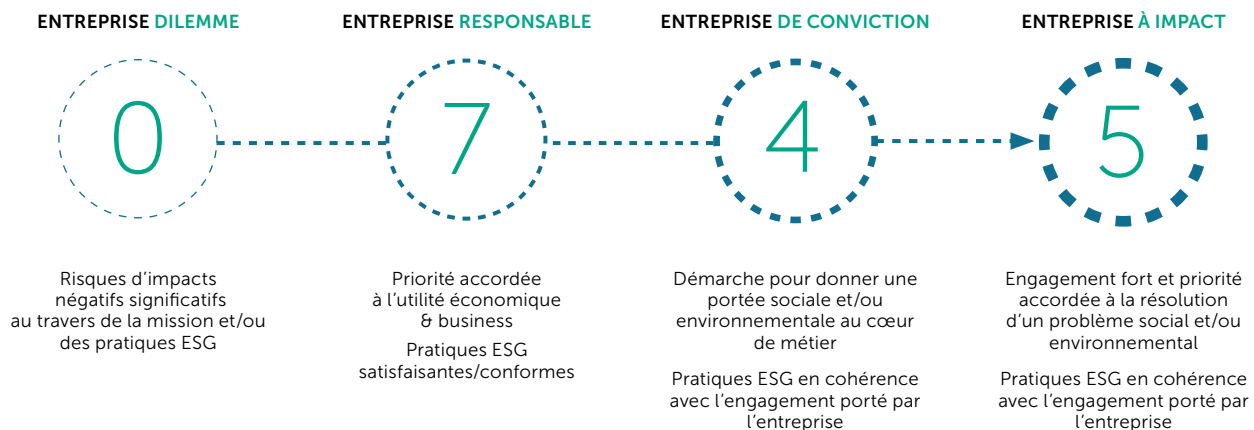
ENTREPRISE DILEMME

0

Risques d’impacts négatifs significatifs au travers de la mission et/ou des pratiques ESG

ENTREPRISE RESPONSABLE

7

Priorité accordée à l’utilité économique & business

Pratiques ESG satisfaisantes/conformes

ENTREPRISE DE CONVICTION

4

Démarche pour donner une portée sociale et/ou environnementale au cœur de métier

Pratiques ESG en cohérence avec l’engagement porté par l’entreprise

ENTREPRISE À IMPACT

5

Engagement fort et priorité accordée à la résolution d’un problème social et/ou environnemental

Pratiques ESG en cohérence avec l’engagement porté par l’entreprise